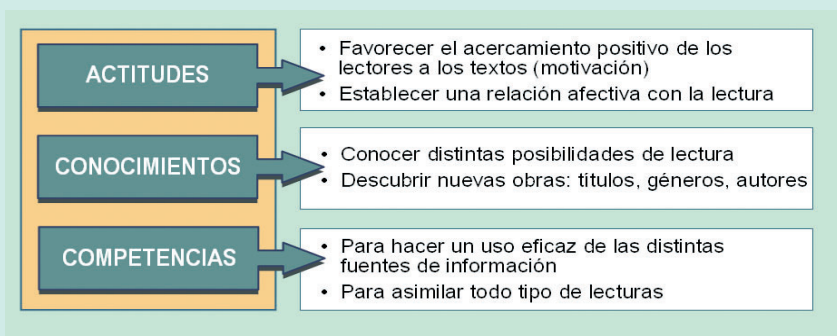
ACTITUDES

- Favorecer el acercamiento positivo de los lectores a los textos (motivación)
- Establecer una relación afectiva con la lectura

CONOCIMIENTOS

- Conocer distintas posibilidades de lectura
- Descubrir nuevas obras: titulos, géneros, autores

COMPETENCIAS

- Para hacer un uso eficaz de las distintas fuentes de información
- Para asimilar todo tipo de lecturas